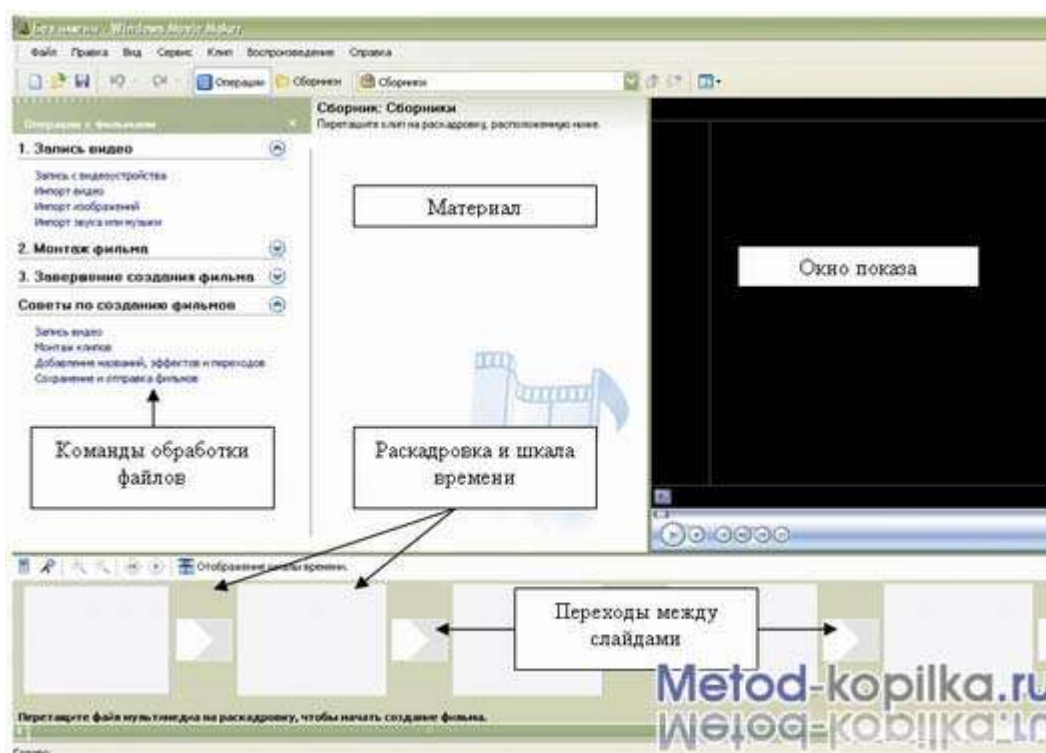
Без имени - Windows Movie Maker

Файл Правка Вид Сервис Клип Воспроизведение Справка

Операции Сборники Сборники

Операции с фильмами

1. Запись видео

Запись с видеоустройства
Импорт видео
Импорт изображений
Импорт звука или музыки

2. Монтаж фильма

3. Завершение создания фильма

Советы по созданию фильмов

Запись видео
Монтаж клипов
Добавление названий, эффектов и переходов
Сохранение и отправка фильмов

Сборник: Сборники
Перетащите клип на раскадровку, расположенную ниже.

Материал

Окно показа

Команды обработки файлов

Раскадровка и шкала времени

Отображение шкалы времени

Переходы между слайдами

Перетащите файл мультимедиа на раскадровку, чтобы начать создание фильма.

Готово

Metod-kopilka.ru